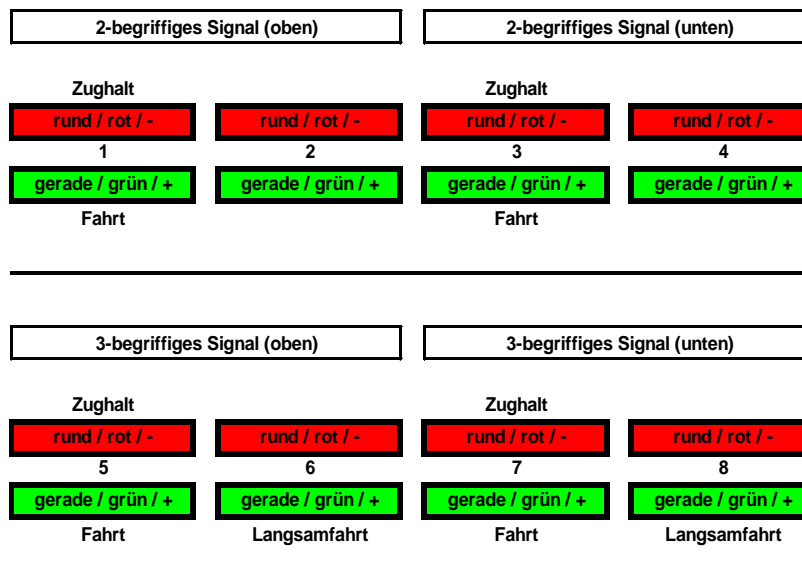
2-begriffiges Signal (oben)

2-begriffiges Signal (unten)

Zughalt

rund / rot / -

1

gerade / grün / +

Fahrt

rund / rot / -

2

gerade / grün / +

Zughalt

rund / rot / -

3

gerade / grün / +

Fahrt

rund / rot / -

4

gerade / grün / +

3-begriffiges Signal (oben)

3-begriffiges Signal (unten)

Zughalt

rund / rot / -

5

gerade / grün / +

Fahrt

rund / rot / -

6

gerade / grün / +

Langsamfahrt

Zughalt

rund / rot / -

7

gerade / grün / +

Fahrt

rund / rot / -

8

gerade / grün / +

Langsamfahrt